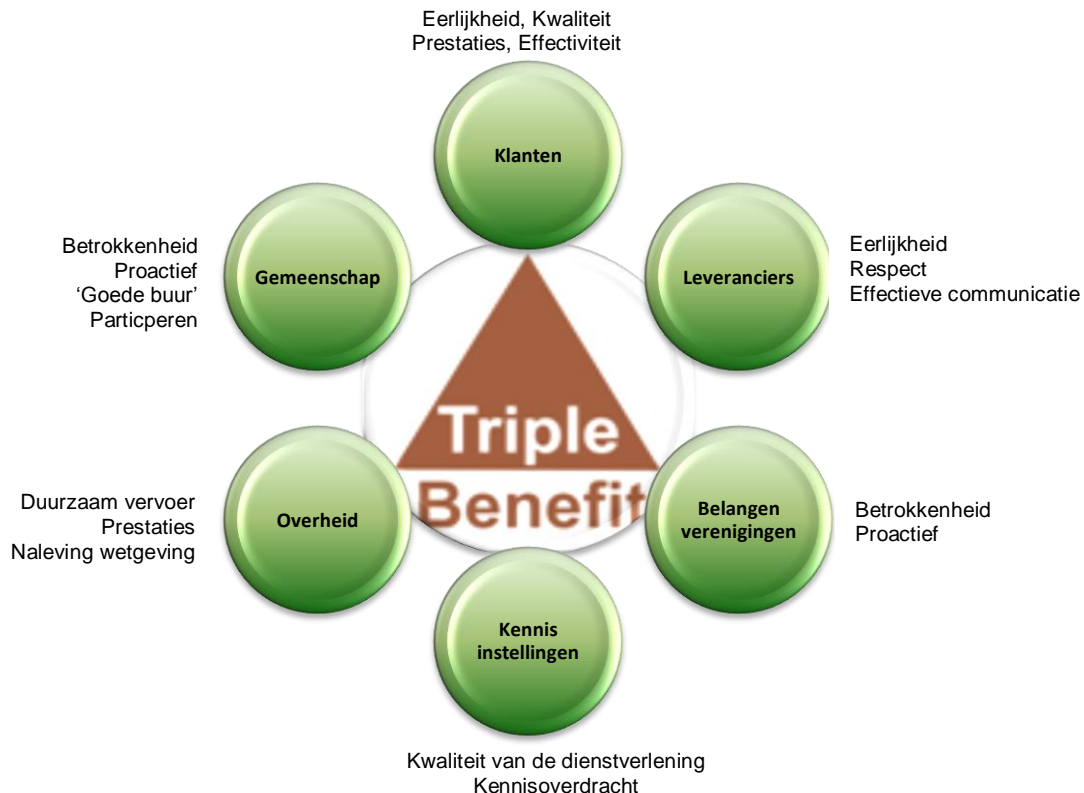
Eerlijkheid, Kwaliteit
Prestaties, Effectiviteit

Klanten

Betrokkenheid
Proactief
'Goede buur'
Particperen

Gemeenschap

Leveranciers

Eerlijkheid
Respect
Effectieve communicatie

Triple
Benefit

Duurzaam vervoer
Prestaties
Naleving wetgeving

Overheid

Belangen verenigingen

Betrokkenheid
Proactief

Kennis instellingen

Kwaliteit van de dienstverlening
Kennisoverdracht